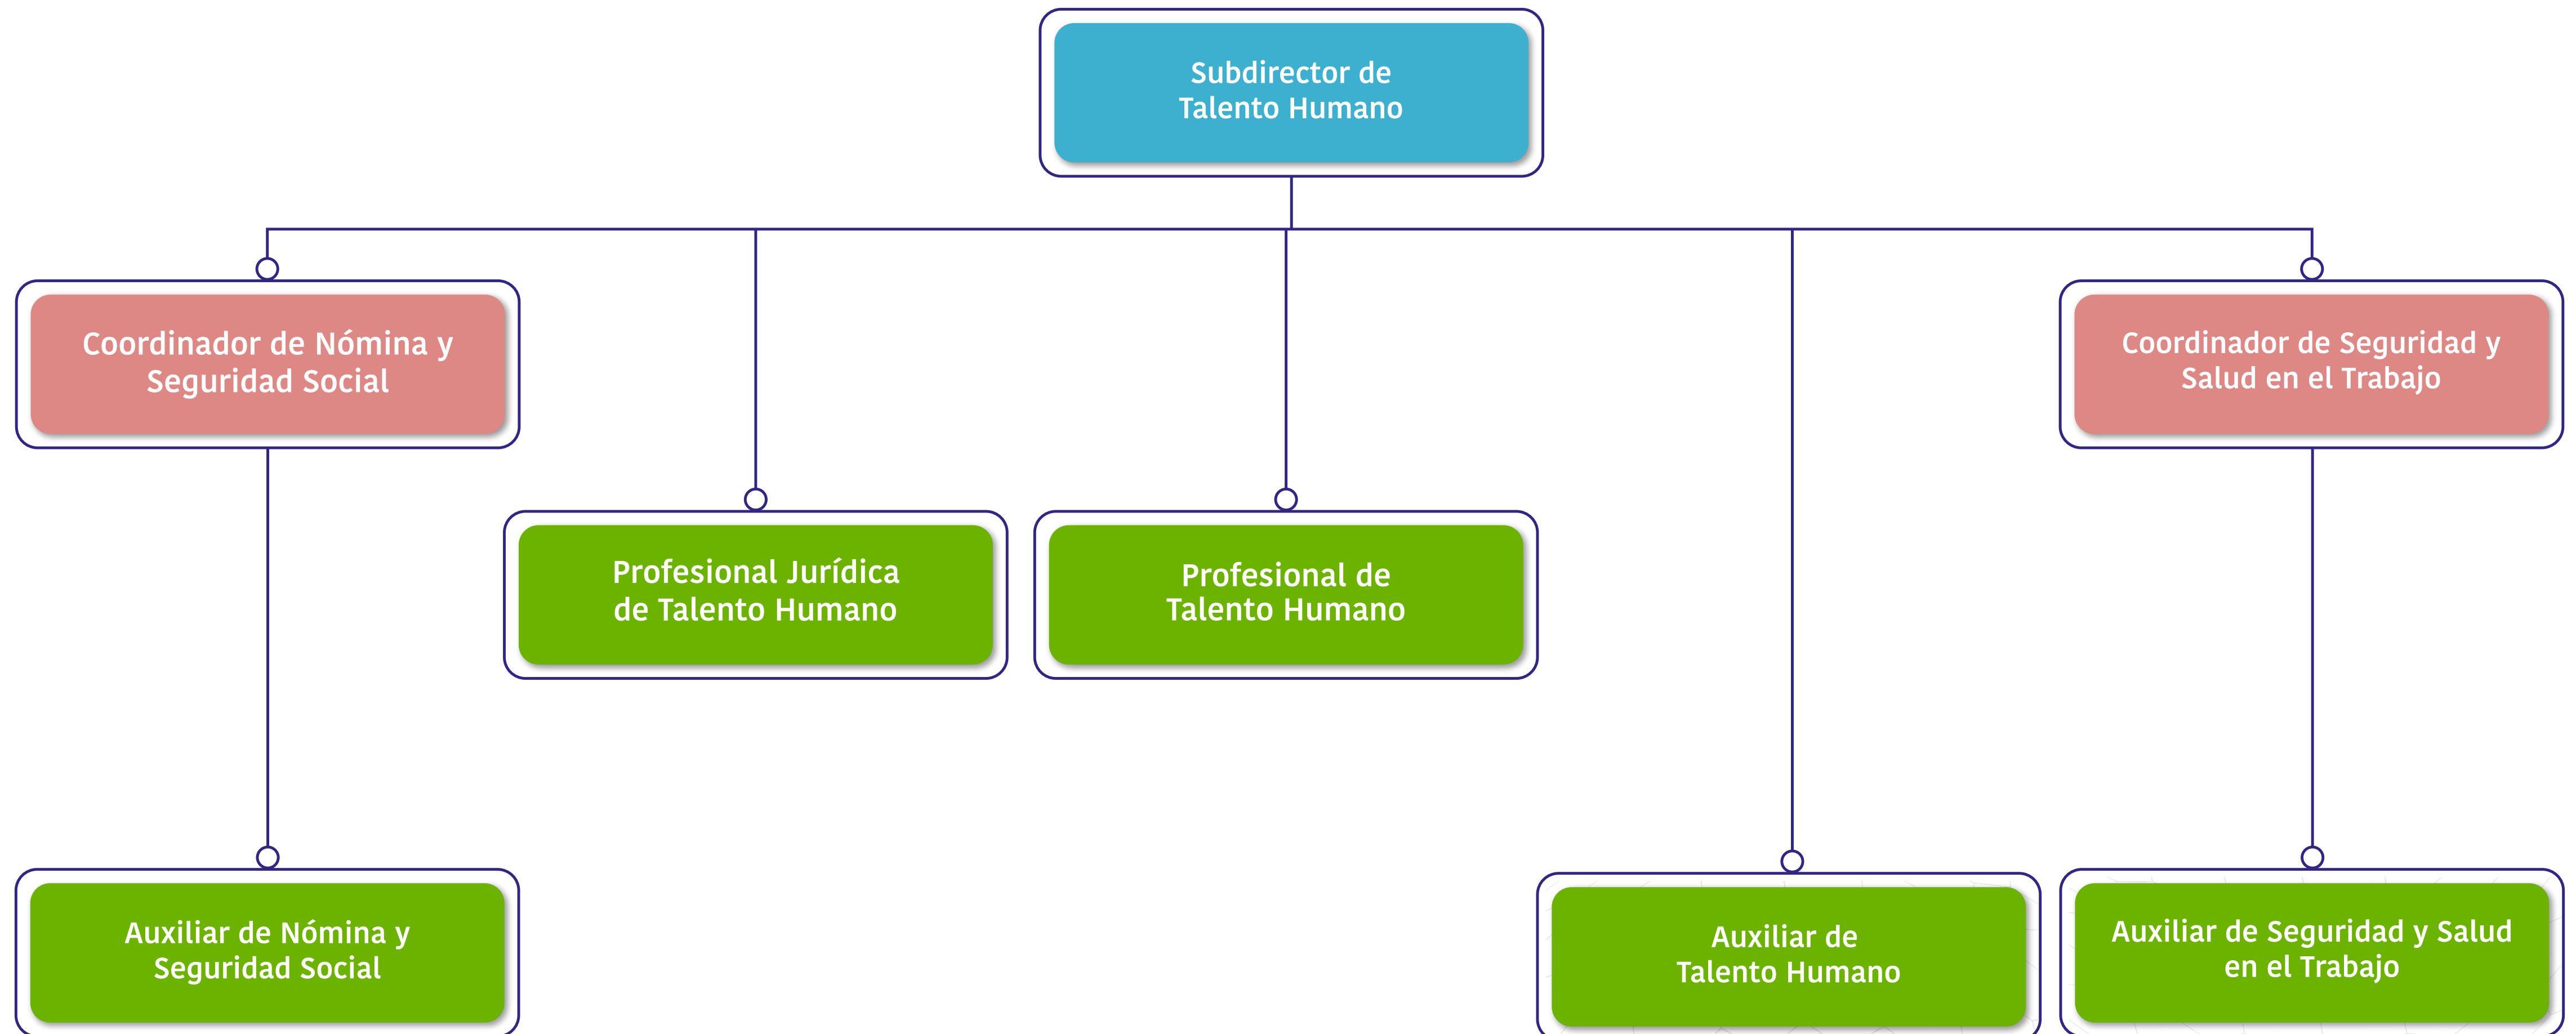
Subdirector de Talento Humano

Coordinador de Nómina y Seguridad Social

Coordinador de Seguridad y Salud en el Trabajo

Profesional Jurídica de Talento Humano

Profesional de Talento Humano

Auxiliar de Nómina y Seguridad Social

Auxiliar de Talento Humano

Auxiliar de Seguridad y Salud en el Trabajo